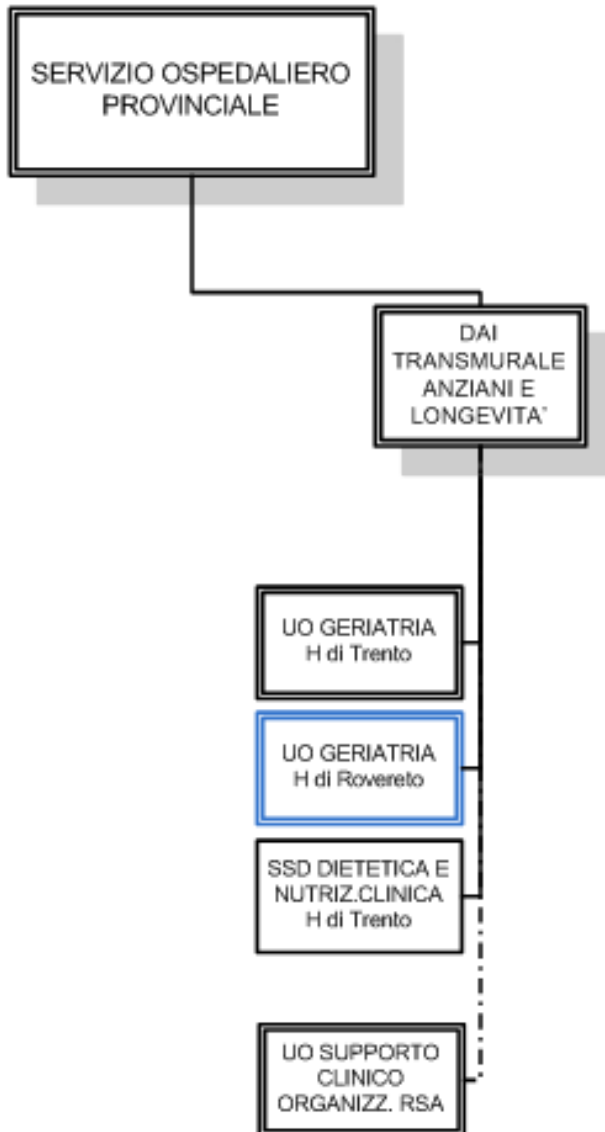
SERVIZIO OSPEDALIERO PROVINCIALE

DAI TRANSMURALE ANZIANI E LONGEVITA'

UO GERIATRIA
H di Trento

UO GERIATRIA
H di Rovereto

SSD DIETETICA E NUTRIZ.CLINICA
H di Trento

UO SUPPORTO CLINICO ORGANIZZ. RSA